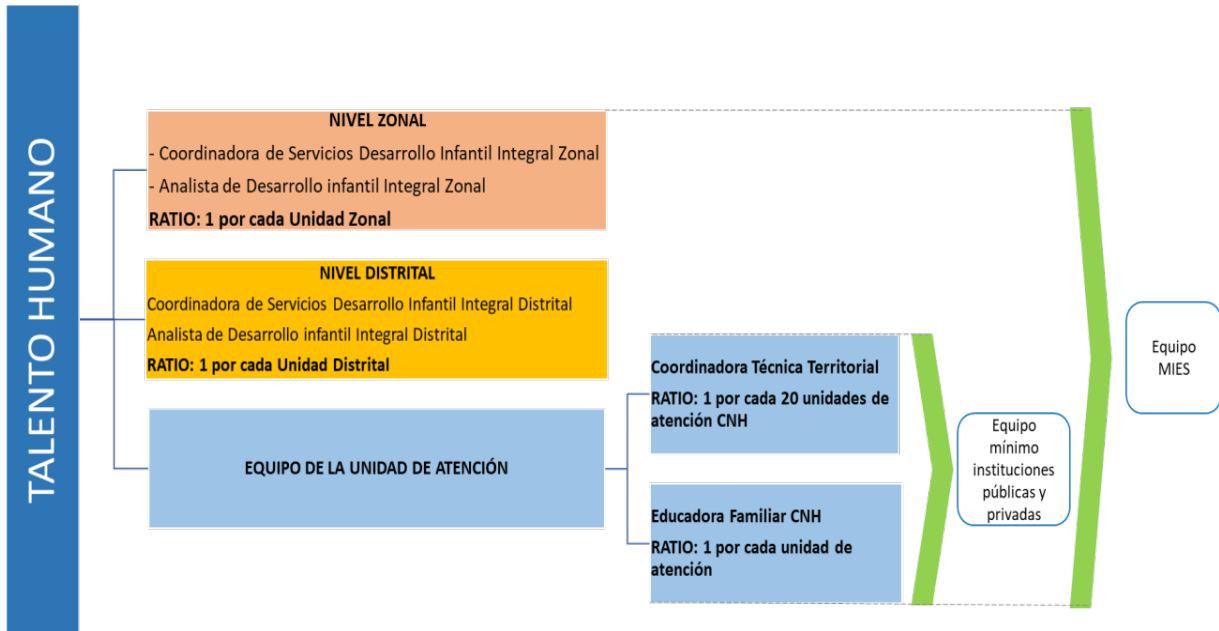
TALENTO HUMANO

NIVEL ZONAL
- Coordinadora de Servicios Desarrollo Infantil Integral Zonal
- Analista de Desarrollo infantil Integral Zonal
RATIO: 1 por cada Unidad Zonal

NIVEL DISTRITAL
Coordinadora de Servicios Desarrollo Infantil Integral Distrital
Analista de Desarrollo infantil Integral Distrital
RATIO: 1 por cada Unidad Distrital

EQUIPO DE LA UNIDAD DE ATENCIÓN

Coordinadora Técnica Territorial
RATIO: 1 por cada 20 unidades de atención CNH

Educadora Familiar CNH
RATIO: 1 por cada unidad de atención

Equipo mínimo instituciones públicas y privadas

Equipo MIES